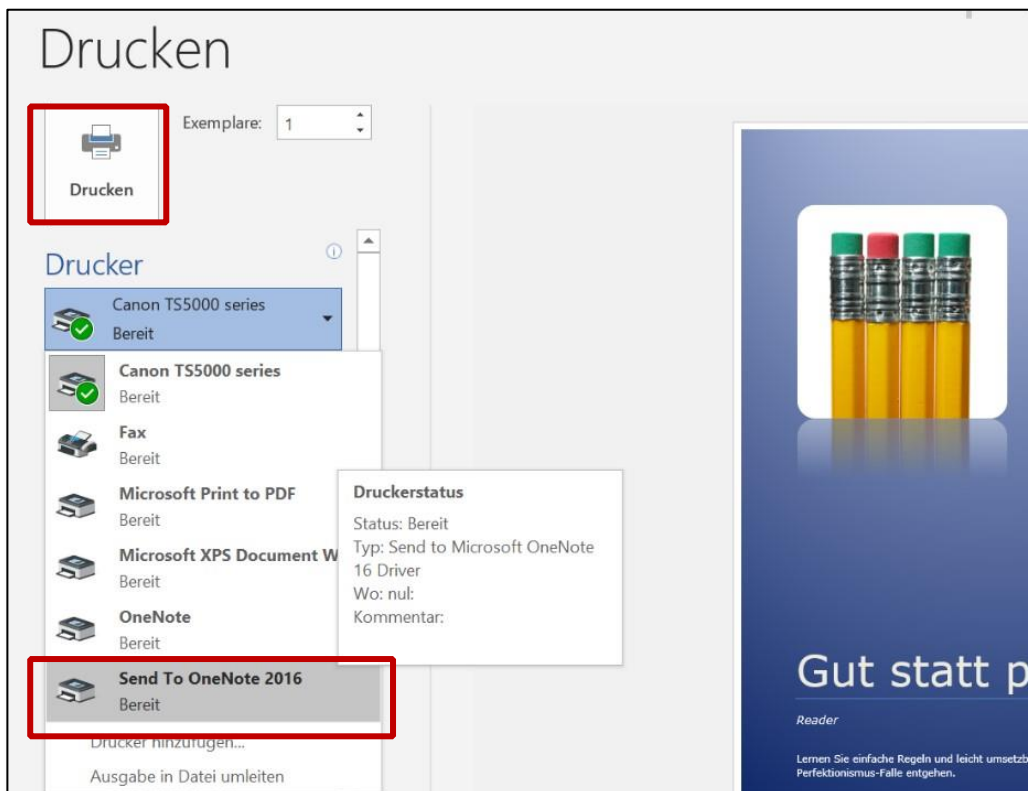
Drucken

Drucken

Exemplare: 1

Drucker

Canon TS5000 series
Bereit

Canon TS5000 series
Bereit

Fax
Bereit

Microsoft Print to PDF
Bereit

Microsoft XPS Document W
Bereit

OneNote
Bereit

Send To OneNote 2016
Bereit

Drucker hinzufügen...

Ausgabe in Datei umleiten

Druckerstatus
Status: Bereit
Typ: Send to Microsoft OneNote 16 Driver
Wo: nul:
Kommentar:

Gut statt p

Reader

Lernen Sie einfache Regeln und leicht umsetzb
Perfektionismus-Falle entgehen.